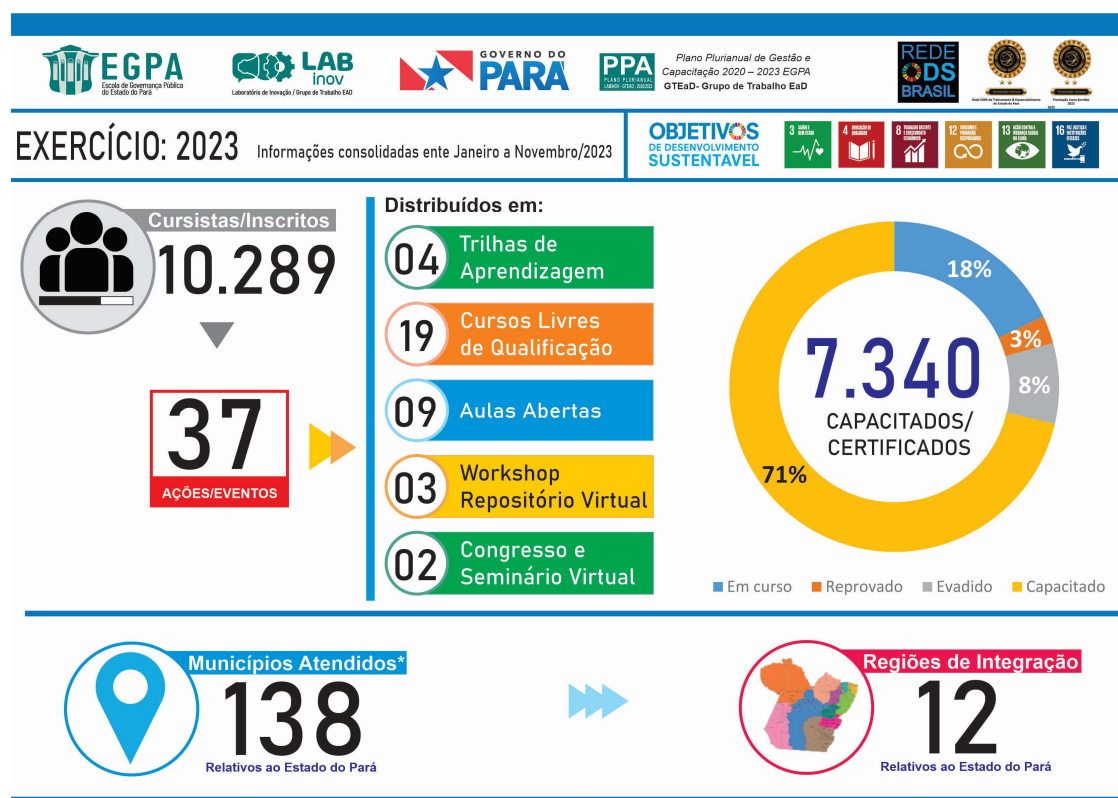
EGPA
Escola de Governança Pública do Estado do Pará

LAB inov
Laboratório de Inovação / Grupo de Trabalho EAD

GOVERNO DO PARÁ

PPA
PLANO PLURIANUAL
LABINOV - GTEAD - 2020/2023

Plano Plurianual de Gestão e Capacitação 2020 – 2023 EGPA
GTEaD- Grupo de Trabalho EaD

REDE ODS BRASIL

EXERCÍCIO: 2023
Informações consolidadas ente Janeiro a Novembro/2023

OBJETIVOS DE DESENVOLVIMENTO SUSTENTAVEL

3 SAÚDE E BEM-ESTAR
4 EDUCAÇÃO DE QUALIDADE
8 TRABALHO DECENTE E CRESCIMENTO ECONÔMICO
12 CONSUMO E PRODUÇÃO RESPONSÁVEIS
13 AÇÃO CONTRA A MUDANÇA GLOBAL DO CLIMA
16 PAZ, JUSTIÇA E INSTITUIÇÕES EFICAZES

Cursistas/Inscritos
10.289

37
AÇÕES/EVENTOS

Distribuídos em:
04 Trilhas de Aprendizagem
19 Cursos Livres de Qualificação
09 Aulas Abertas
03 Workshop Repositório Virtual
02 Congresso e Seminário Virtual

18%
3%
8%
71%
7.340
CAPACITADOS/ CERTIFICADOS

Em curso Reprovado Evadido Capacitado

Municípios Atendidos*
138
Relativos ao Estado do Pará

Regiões de Integração
12
Relativos ao Estado do Pará